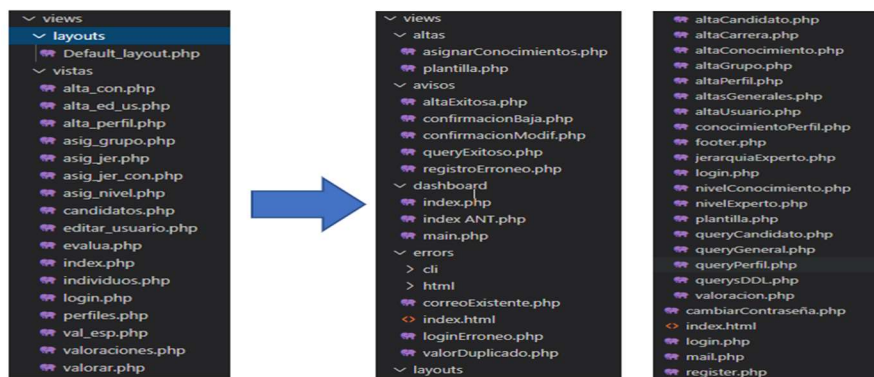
views
layouts
Default_layout.php
vistas
alta_con.php
alta_ed_us.php
alta_perfil.php
asig_grupo.php
asig_jer.php
asig_jer_con.php
asig_nivel.php
candidatos.php
editar_usuario.php
evalua.php
index.php
individuos.php
login.php
perfiles.php
val_esp.php
valoraciones.php
valorar.php

views
altas
asignarConocimientos.php
plantilla.php
avisos
altaExitosa.php
confirmacionBaja.php
confirmacionModif.php
queryExitoso.php
registroErroneo.php
dashboard
index.php
index ANT.php
main.php
errors
cli
html
correoExistente.php
index.html
loginErroneo.php
valorDuplicado.php
layouts

altaCandidato.php
altaCarrera.php
altaConocimiento.php
altaGrupo.php
altaPerfil.php
altasGenerales.php
altaUsuario.php
conocimientoPerfil.php
footer.php
jerarquiaExperto.php
login.php
nivelConocimiento.php
nivelExperto.php
plantilla.php
queryCandidato.php
queryGeneral.php
queryPerfil.php
querysDDL.php
valoracion.php
cambiarContraseña.php
index.html
login.php
mail.php
register.php